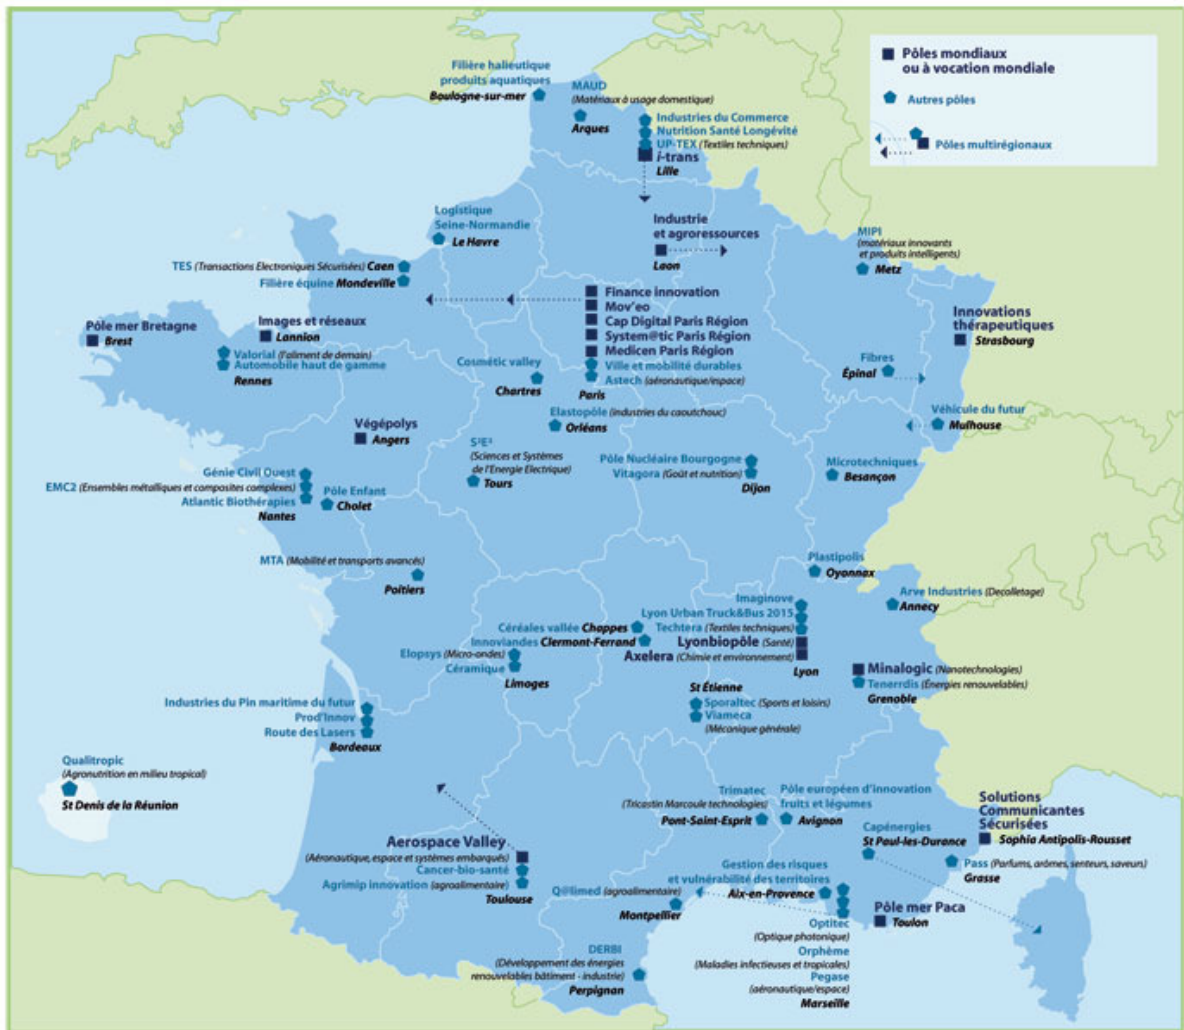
Pôles mondiaux ou à vocation mondiale
Autres pôles
Pôles multirégionaux

Filière halieutique produits aquatiques
Boulogne-sur-mer

MAUD (Matériaux à usage domestique)
Arques

Industries du Commerce
Nutrition Santé Longévité
UP-TEX (Textiles techniques)
i-trans
Lille

Logistique Seine-Normandie
Le Havre

Industrie et agroressources
Laon

MIPI (matériaux innovants et produits intelligents)
Metz

TES (Transactions Electroniques Sécurisées) Caen
Filière équine Mondeville

Finance innovation
Mov'eo
Cap Digital Paris Région
System@tic Paris Région
Medicen Paris Région
Ville et mobilité durables
Astech (aéronautique/espace)
Paris

Pôle mer Bretagne
Brest

Images et réseaux
Lannion

Valorial (l'aliment de demain)
Automobile haut de gamme
Rennes

Cosmetic valley
Chartres

Innovations thérapeutiques
Strasbourg

Fibres
Épinal

Elastopôle (industries du caoutchouc)
Orléans

Végépolys
Angers

S²E² (Sciences et Systèmes de l'Energie Electrique)
Tours

Véhicule du futur
Mulhouse

Pôle Nucléaire Bourgogne
Vitagora (Goût et nutrition)
Dijon

Microtechniques
Besançon

Génie Civil Ouest
EMC2 (Ensembles métalliques et composites complexes)
Atlantic Biothérapies
Nantes

Pôle Enfant
Cholet

MTA (Mobilité et transports avancés)
Poitiers

Plastipolis
Oyonnax

Imaginove
Lyon Urban Truck&Bus 2015
Techtera (Textiles techniques)
Lyonbiopôle (Santé)
Axelera (Chimie et environnement)
Lyon

Arve Industries (Decolletage)
Annecy

Céréales vallée Chappes
Innoviandes Clermont-Ferrand

Elopsys (Micro-ondes)
Céramique
Limoges

Minalogic (Nanotechnologies)
Tenerrdis (Énergies renouvelables)
Grenoble

St Étienne
Sporaltec (Sports et loisirs)
Viameca (Mécanique générale)

Industries du Pin maritime du futur
Prod'Innov
Route des Lasers
Bordeaux

Qualitropic (Agronutrition en milieu tropical)
St Denis de la Réunion

Trimatec (Tricastin Marcoule technologies)
Pont-Saint-Esprit

Pôle européen d'innovation fruits et légumes
Avignon

Solutions Communicantes Sécurisées
Sophia Antipolis-Rousset

Capénergies
St Paul-les-Durance

Pass (Parfums, arômes, senteurs, saveurs)
Grasse

Aerospace Valley (Aéronautique, espace et systèmes embarqués)
Cancer-bio-santé
Agrimip innovation (agroalimentaire)
Toulouse

Gestion des risques et vulnérabilité des territoires
Aix-en-Provence

Q@limed (agroalimentaire)
Montpellier

Pôle mer Paca
Toulon

Optitec (Optique photonique)
Orphème (Maladies infectieuses et tropicales)
Pegase (aéronautique/espace)
Marseille

DERBI (Développement des énergies renouvelables bâtiment - industrie)
Perpignan